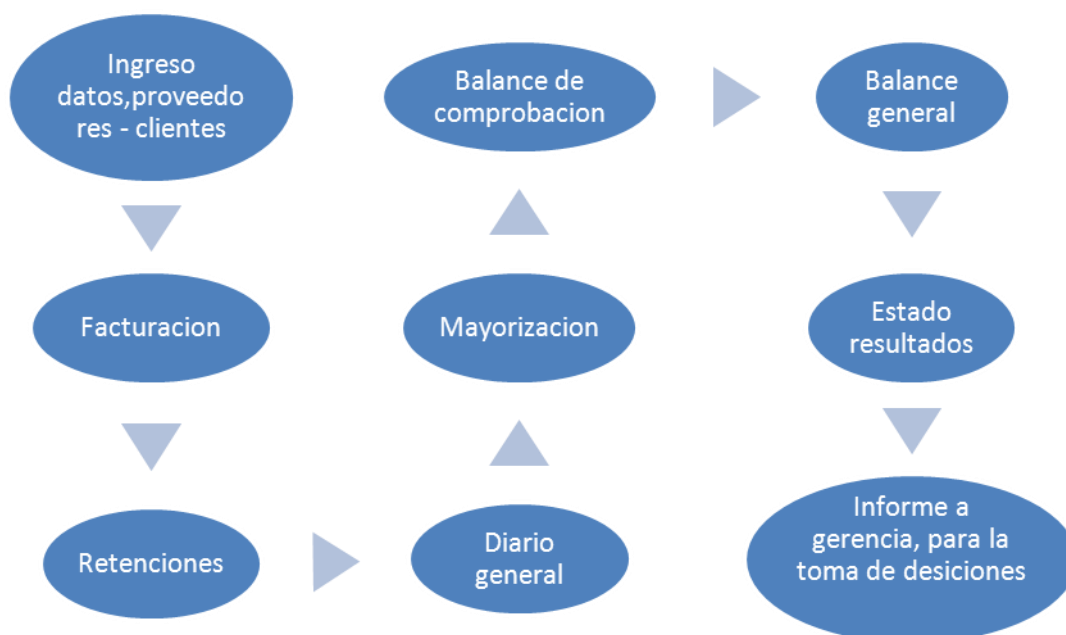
Ingreso datos,proveedo res - clientes

Facturacion

Retenciones

Diario general

Mayorizacion

Balance de comprobacion

Balance general

Estado resultados

Informe a gerencia, para la toma de desiciones